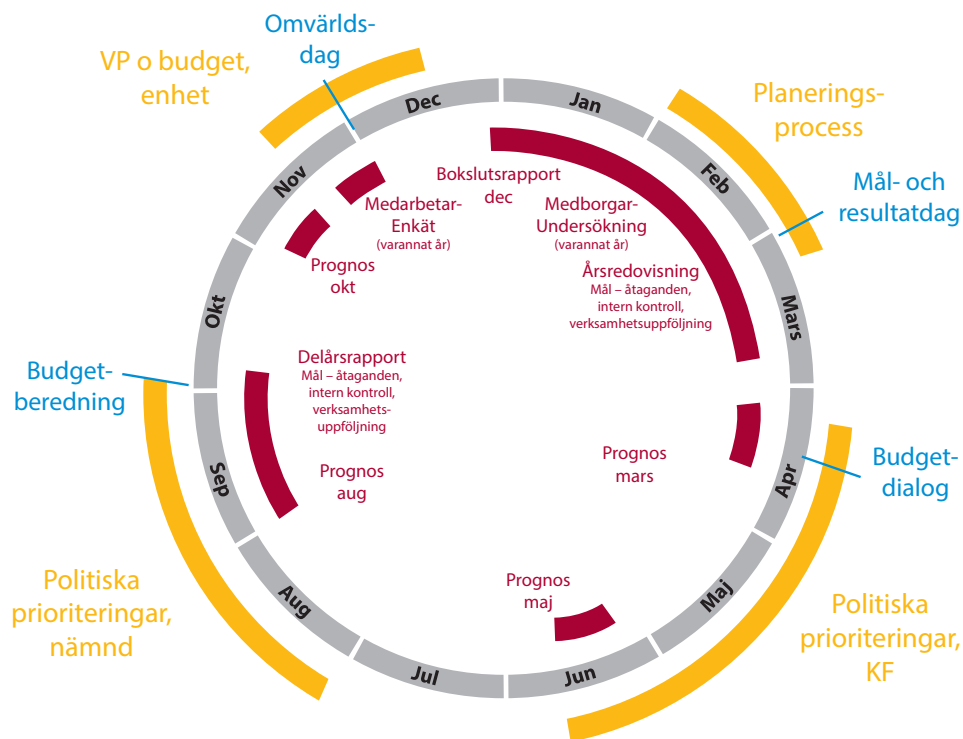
Omvärldsdag

VP o budget, enhet

Dec

Jan

Planeringsprocess

Feb

Mål- och resultatdag

Nov

Bokslutsrapport dec

Medarbetar-Enkät
(varannat år)

Medborgar-Undersökning
(varannat år)

Prognos okt

Årsredovisning
Mål – åtaganden, intern kontroll, verksamhetsuppföljning

Mars

Okt

Budgetberedning

Delårsrapport
Mål – åtaganden, intern kontroll, verksamhetsuppföljning

Prognos mars

Budgetdialog

Apr

Sep

Prognos aug

Politiska prioriteringar, nämnd

Aug

Prognos maj

Maj

Politiska prioriteringar, KF

Jul

Jun